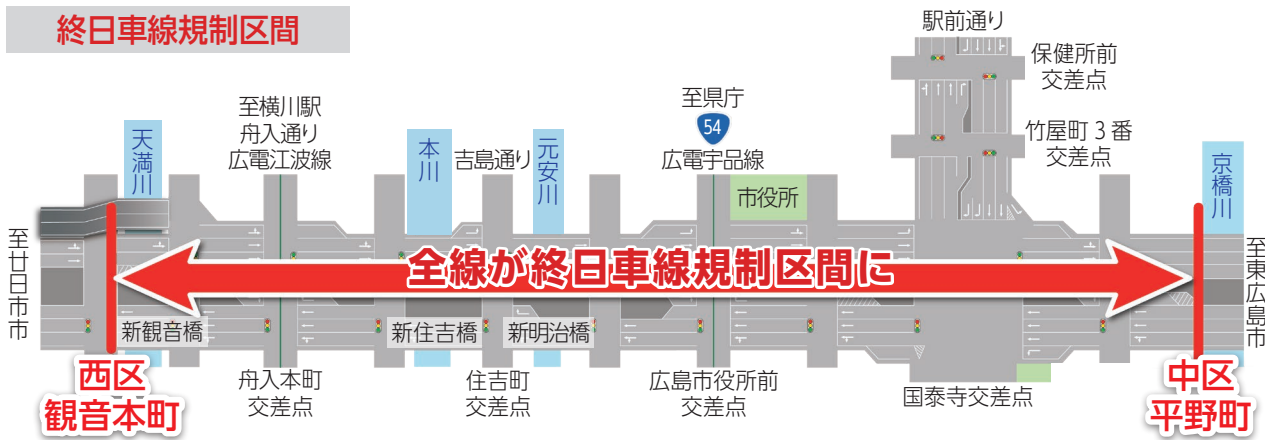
終日車線規制区間

駅前通り

保健所前
交差点

竹屋町３番
交差点

至県庁
54
広電宇品線

市役所

至横川駅
舟入通り
広電江波線

天満川

本川

吉島通り

元安川

京橋川

至廿日市市

至東広島市

全線が終日車線規制区間に

新観音橋

新住吉橋

新明治橋

西区
観音本町

舟入本町
交差点

住吉町
交差点

広島市役所前
交差点

国泰寺交差点

中区
平野町